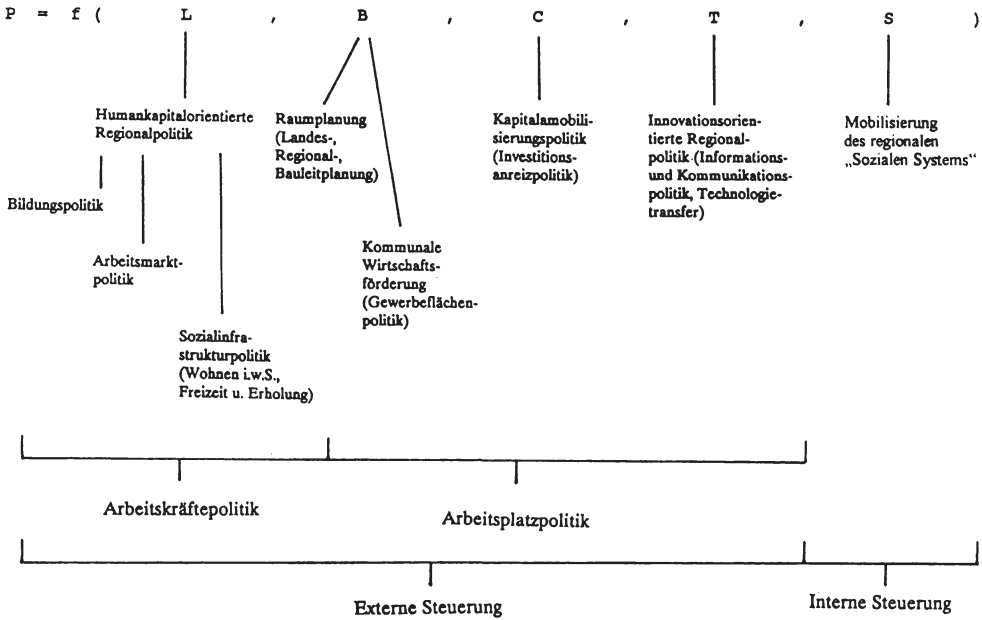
P = f ( L , B , C , T , S )

Humankapitalorientierte Regionalpolitik

Bildungspolitik

Arbeitsmarktpolitik

Sozialinfrastrukturpolitik (Wohnen i.w.S., Freizeit u. Erholung)

Raumplanung (Landes-, Regional-, Bauleitplanung)

Kommunale Wirtschaftsförderung (Gewerbeflächenpolitik)

Kapitalamobilisierungspolitik (Investitionsanreizpolitik)

Innovationsorientierte Regionalpolitik (Informations- und Kommunikationspolitik, Technologietransfer)

Mobilisierung des regionalen „Sozialen Systems"

Arbeitskräftepolitik

Arbeitsplatzpolitik

Externe Steuerung

Interne Steuerung